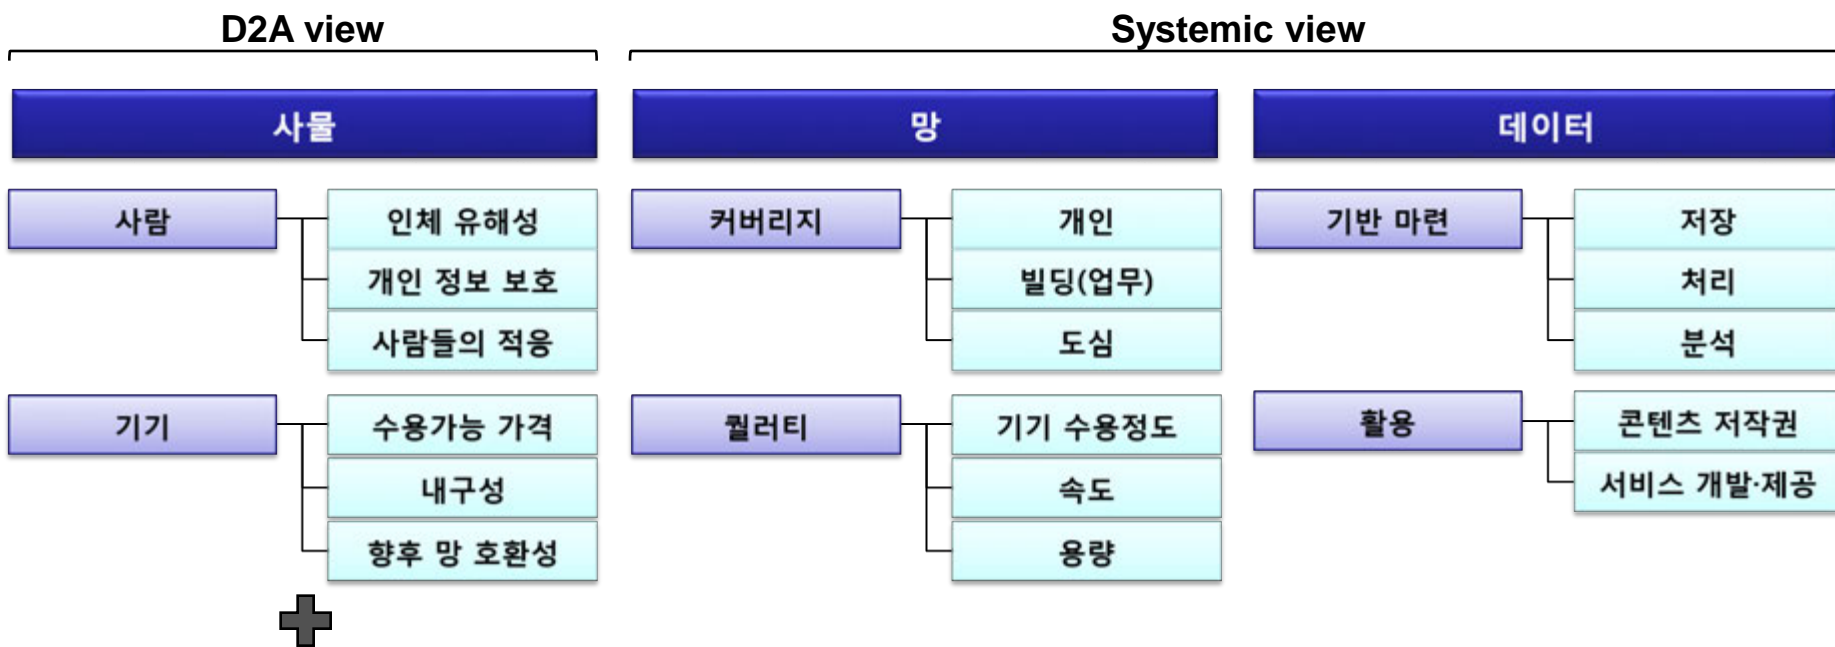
D2A view

Systemic view

사물

망

데이터

사람

인체 유해성

개인 정보 보호

사람들의 적응

기기

수용가능 가격

내구성

향후 망 호환성

커버리지

개인

빌딩(업무)

도심

퀄러티

기기 수용정도

속도

용량

기반 마련

저장

처리

분석

활용

콘텐츠 저작권

서비스 개발·제공